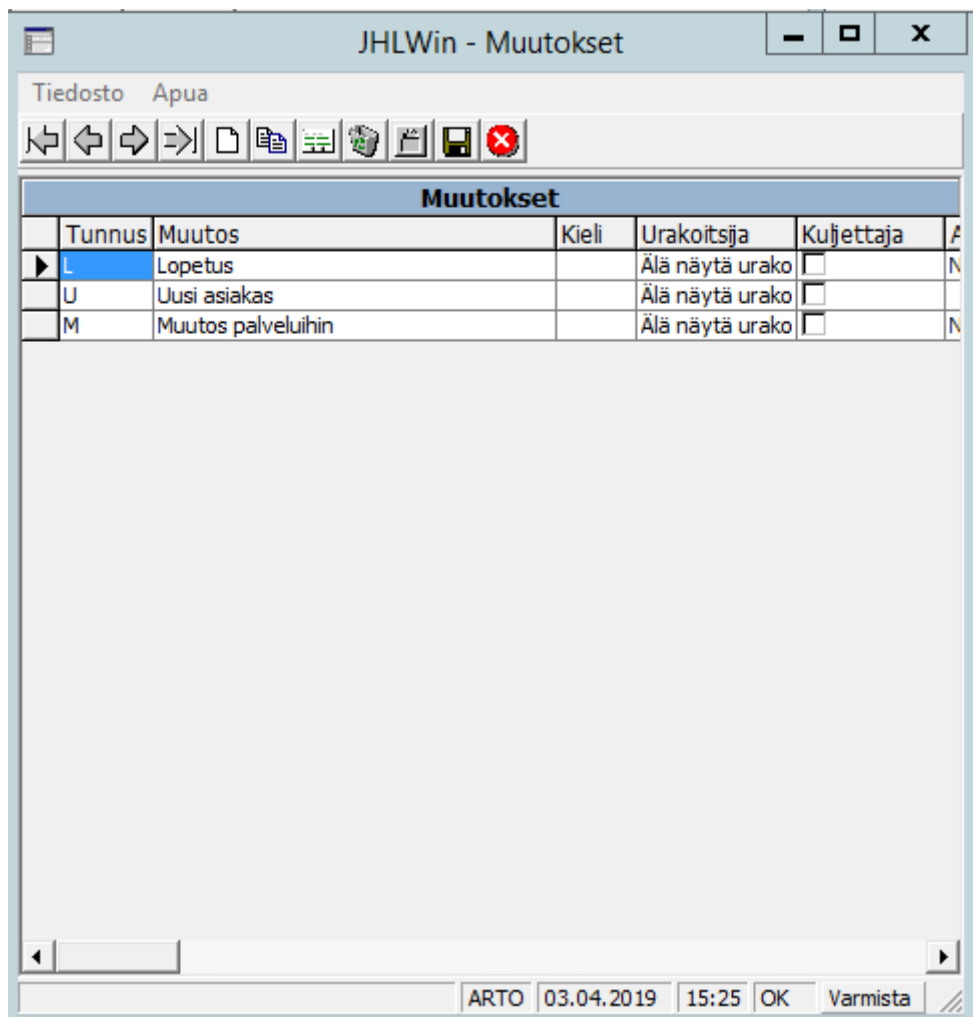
JHLWin - Muutokset

Tiedosto Apua

Muutokset

| Tunnus | Muutos | Kieli | Urakoitsija | Kuljettaja | A |
|---|---|---|---|---|---|
| L | Lopetus | | Älä näytä urako | | N |
| U | Uusi asiakas | | Älä näytä urako | | |
| M | Muutos palveluihin | | Älä näytä urako | | N |

ARTO 03.04.2019 15:25 OK Varmista